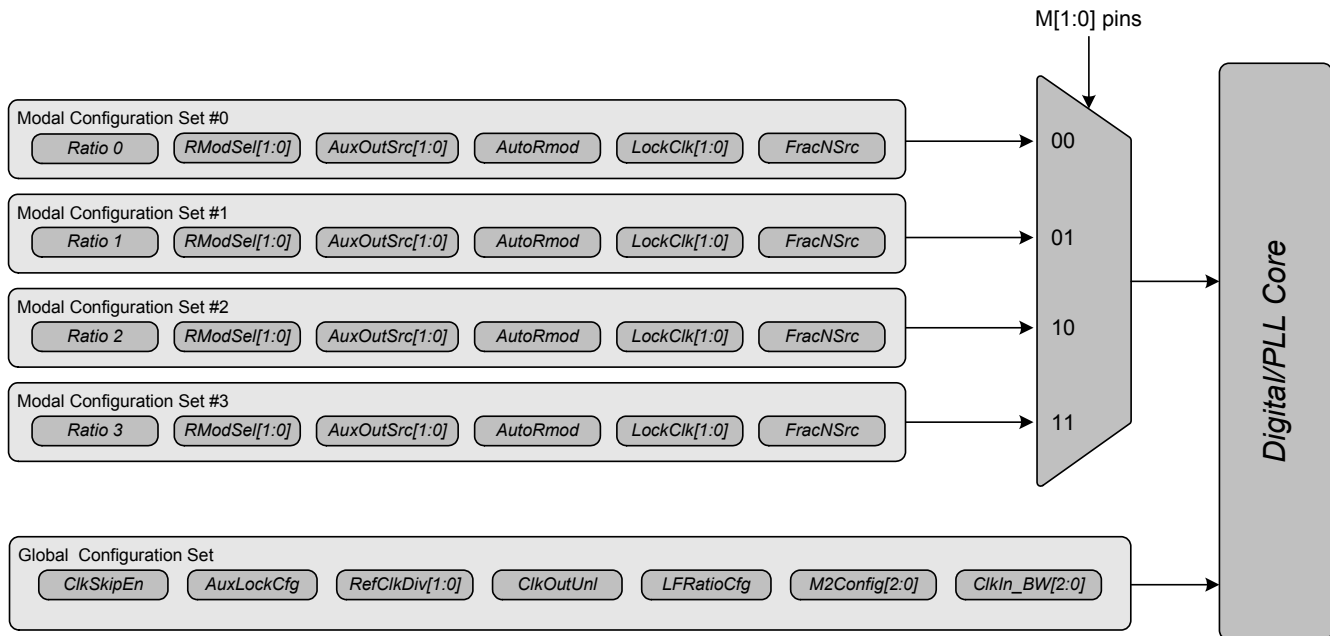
M[1:0] pins

Modal Configuration Set #0
Ratio 0 RModSel[1:0] AuxOutSrc[1:0] AutoRmod LockClk[1:0] FracNSrc

Modal Configuration Set #1
Ratio 1 RModSel[1:0] AuxOutSrc[1:0] AutoRmod LockClk[1:0] FracNSrc

Modal Configuration Set #2
Ratio 2 RModSel[1:0] AuxOutSrc[1:0] AutoRmod LockClk[1:0] FracNSrc

Modal Configuration Set #3
Ratio 3 RModSel[1:0] AuxOutSrc[1:0] AutoRmod LockClk[1:0] FracNSrc

00
01
10
11

Digital/PLL Core

Global Configuration Set
ClkSkipEn AuxLockCfg RefClkDiv[1:0] ClkOutUnl LFRatioCfg M2Config[2:0] ClkIn_BW[2:0]